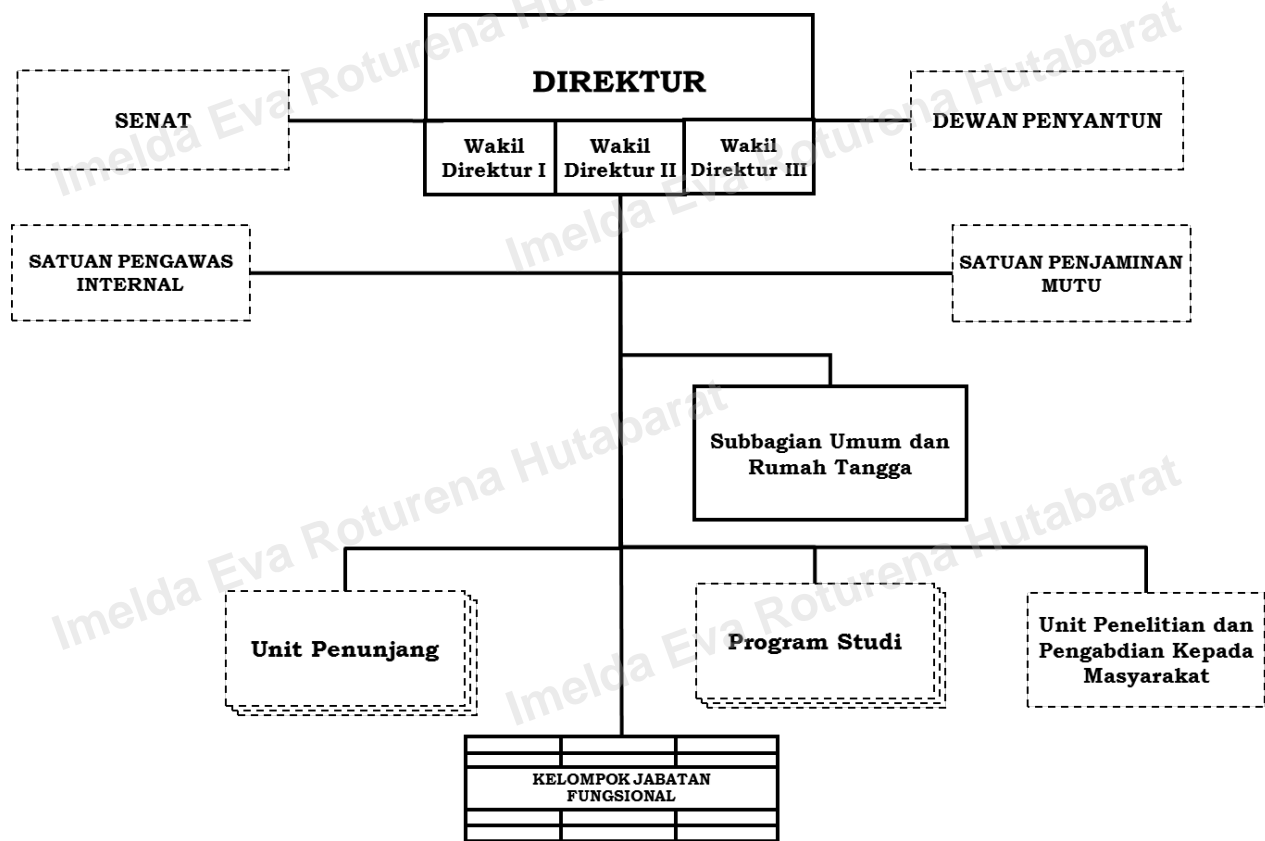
DIREKTUR

SENAT

Wakil Direktur I

Wakil Direktur II

Wakil Direktur III

DEWAN PENYANTUN

SATUAN PENGAWAS INTERNAL

SATUAN PENJAMINAN MUTU

Subbagian Umum dan Rumah Tangga

Unit Penunjang

Program Studi

Unit Penelitian dan Pengabdian Kepada Masyarakat

KELOMPOK JABATAN FUNGSIONAL

Imelda Eva Roturena Hutabarat
Imelda Eva Roturena Hutabarat
Imelda Eva Roturena Hutabarat
Imelda Eva Roturena Hutabarat